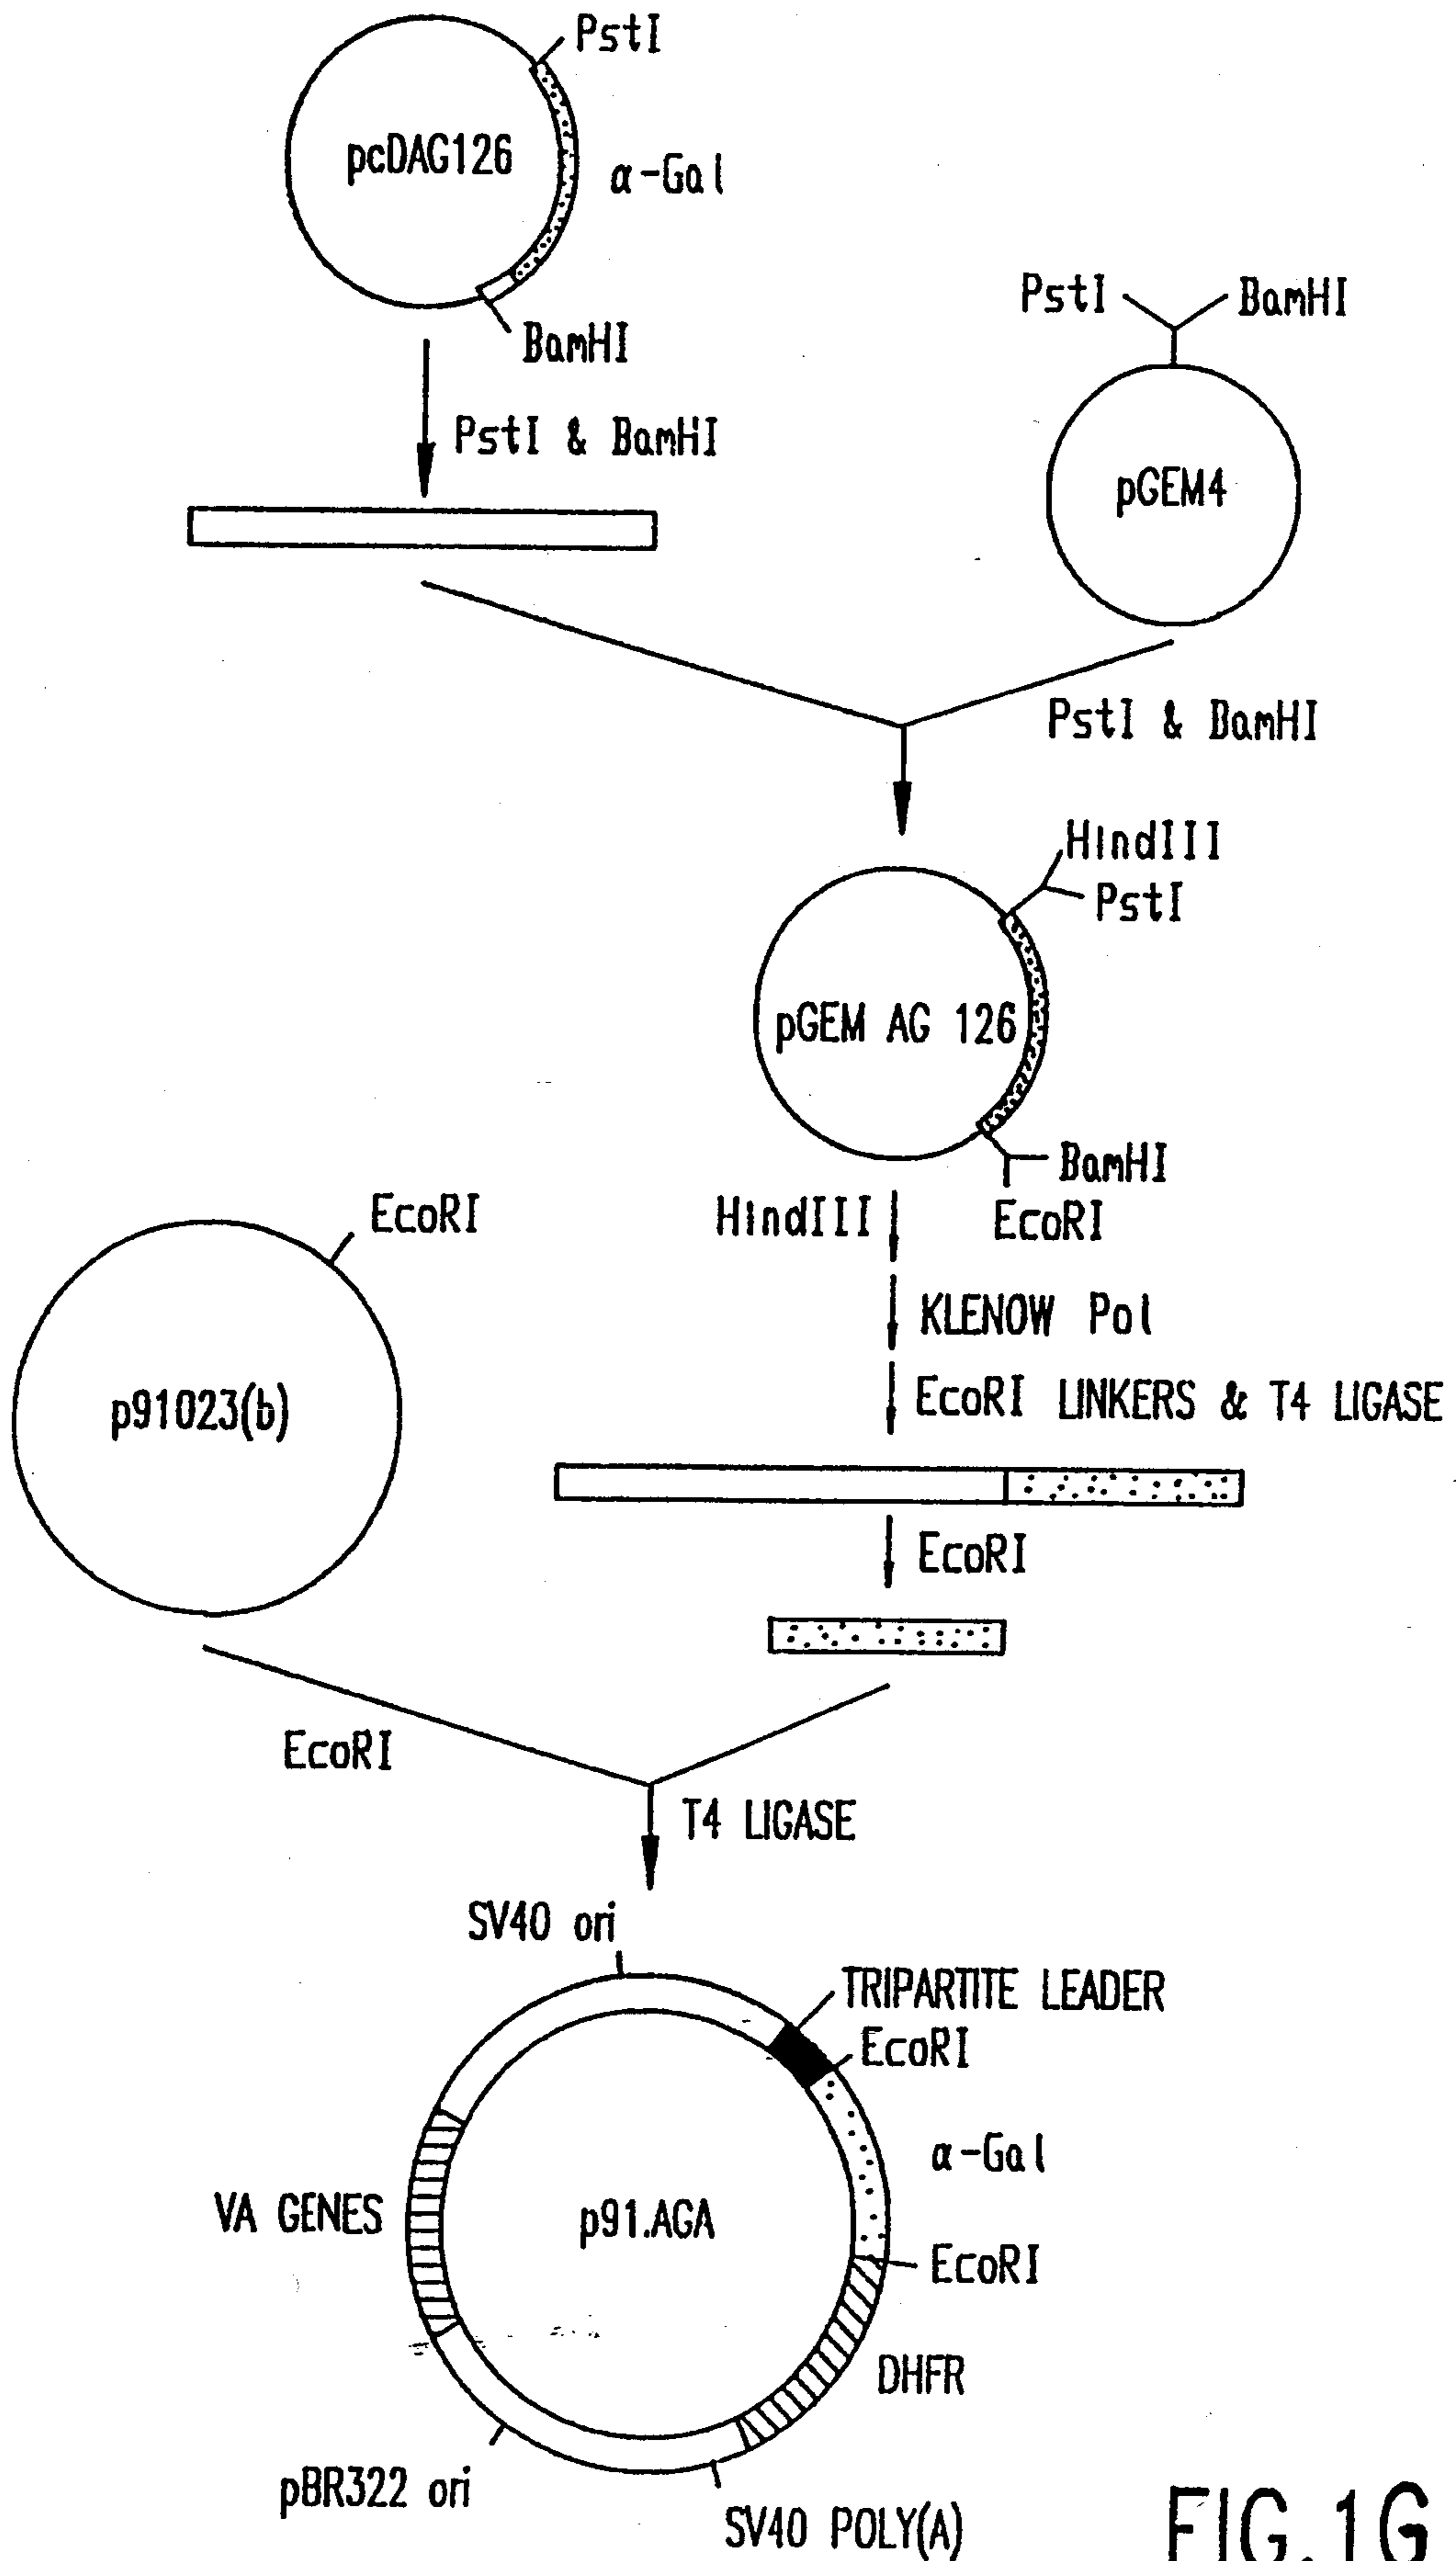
PstI
pcDAG126
α-Gal
BamHI
PstI & BamHI
PstI
BamHI
pGEM4
PstI & BamHI
HindIII
PstI
pGEM AG 126
BamHI
EcoRI
HindIII
EcoRI
p91023(b)
KLENOW Pol
EcoRI LINKERS & T4 LIGASE
EcoRI
EcoRI
T4 LIGASE
SV40 ori
TRIPARTITE LEADER
EcoRI
α-Gal
VA GENES
p91.AGA
EcoRI
DHFR
pBR322 ori
SV40 POLY(A)
FIG.1G